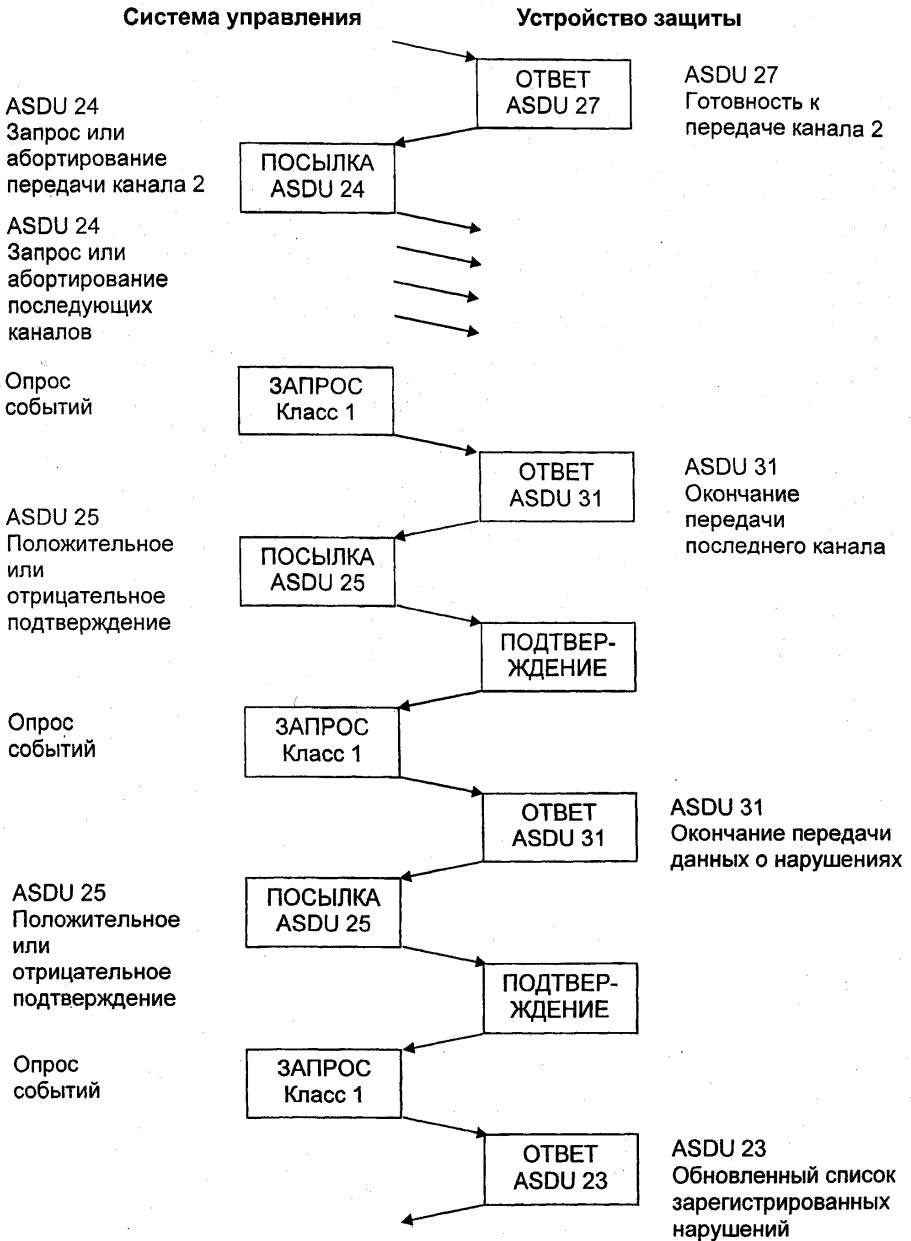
Система управления

Устройство защиты

ОТВЕТ ASDU 27

ASDU 27 Готовность к передаче канала 2

ASDU 24 Запрос или абортирование передачи канала 2

ПОСЫЛКА ASDU 24

ASDU 24 Запрос или абортирование последующих каналов

Опрос событий

ЗАПРОС Класс 1

ОТВЕТ ASDU 31

ASDU 31 Окончание передачи последнего канала

ASDU 25 Положительное или отрицательное подтверждение

ПОСЫЛКА ASDU 25

ПОДТВЕРЖДЕНИЕ

Опрос событий

ЗАПРОС Класс 1

ОТВЕТ ASDU 31

ASDU 31 Окончание передачи данных о нарушениях

ASDU 25 Положительное или отрицательное подтверждение

ПОСЫЛКА ASDU 25

ПОДТВЕРЖДЕНИЕ

Опрос событий

ЗАПРОС Класс 1

ОТВЕТ ASDU 23

ASDU 23 Обновленный список зарегистрированных нарушений